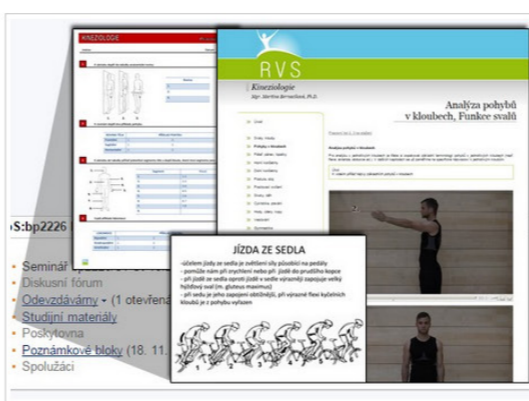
KINEZIOLOGIE

RVS
Kineziologie
Mgr. Martina Bernaciková, Ph.D.

Analýza pohybů v kloubech, Funkce svalů

S:bp2226

JÍZDA ZE SEDLA
-účelem jízdy ze sedla je zvětšení síly působící na pedály
- pomůže nám při zrychlení nebo při jízdě do prudšího kopce
- při jízdě ze sedla oproti jízdě v sedle výrazněji zapojuje velký hýžďový sval (m. gluteus maximus)
- při sedu je jeho zapojení obtížnější, při výrazné flexi kyčelních kloubů je z pohybu vyřazen

1 2 3 4 5 6

• Seminář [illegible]
• Diskusní fórum
• Odevzdávárny • (1 otevřená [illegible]
• Studijní materiály
• Poskytovna
• Poznámkové bloky (18. 11. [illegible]
• Spolužáci